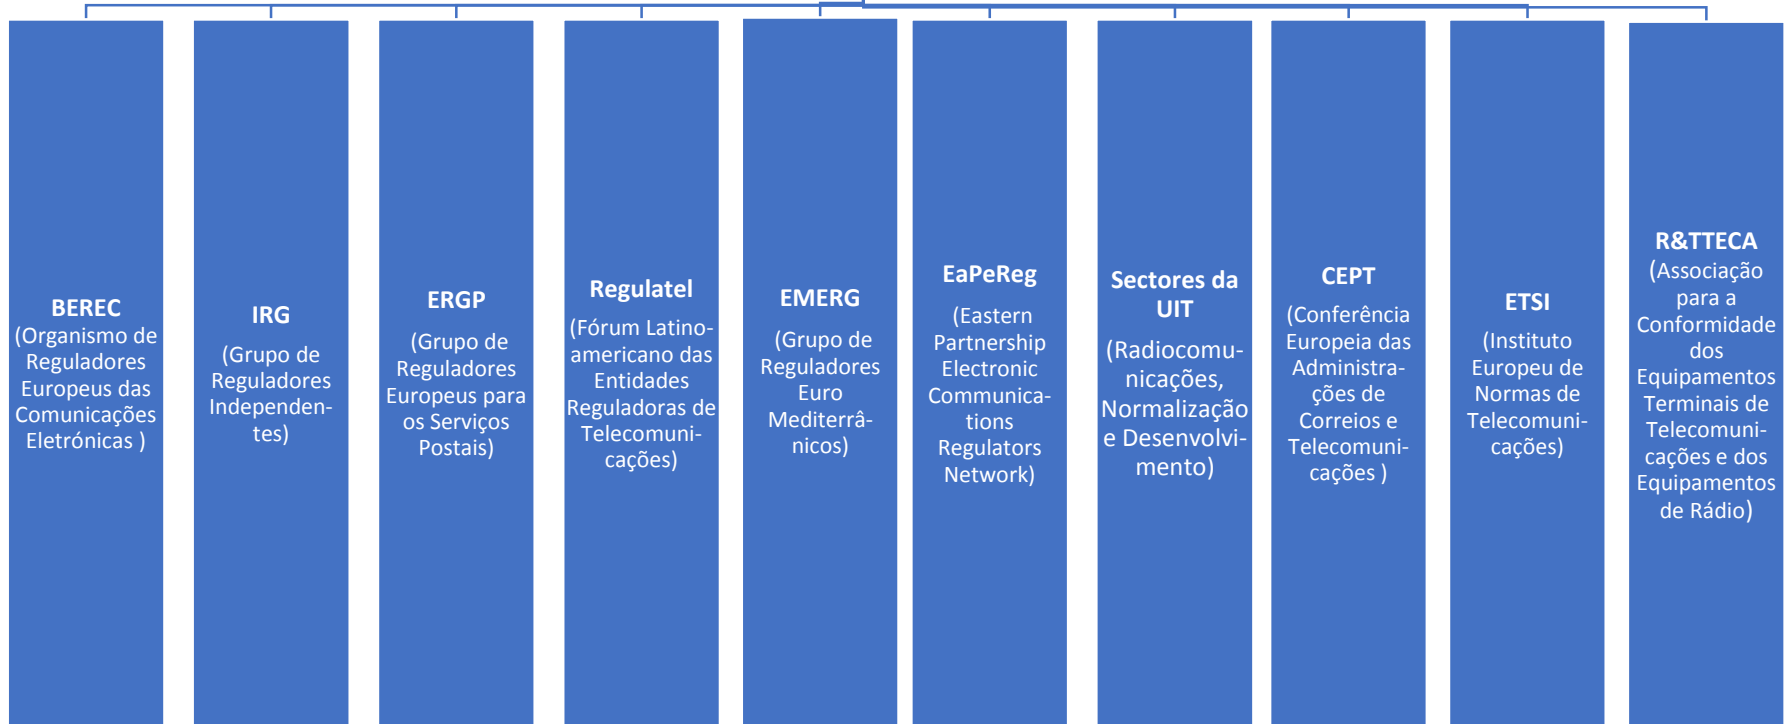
BEREC
(Organismo de Reguladores Europeus das Comunicações Eletrónicas )

IRG
(Grupo de Reguladores Independentes)

ERGP
(Grupo de Reguladores Europeus para os Serviços Postais)

Regulatel
(Fórum Latino-americano das Entidades Reguladoras de Telecomunicações)

EMERG
(Grupo de Reguladores Euro Mediterrânicos)

EaPeReg
(Eastern Partnership Electronic Communications Regulators Network)

Sectores da UIT
(Radiocomunicações, Normalização e Desenvolvimento)

CEPT
(Conferência Europeia das Administrações de Correios e Telecomunicações )

ETSI
(Instituto Europeu de Normas de Telecomunicações)

R&TTECA
(Associação para a Conformidade dos Equipamentos Terminais de Telecomunicações e dos Equipamentos de Rádio)